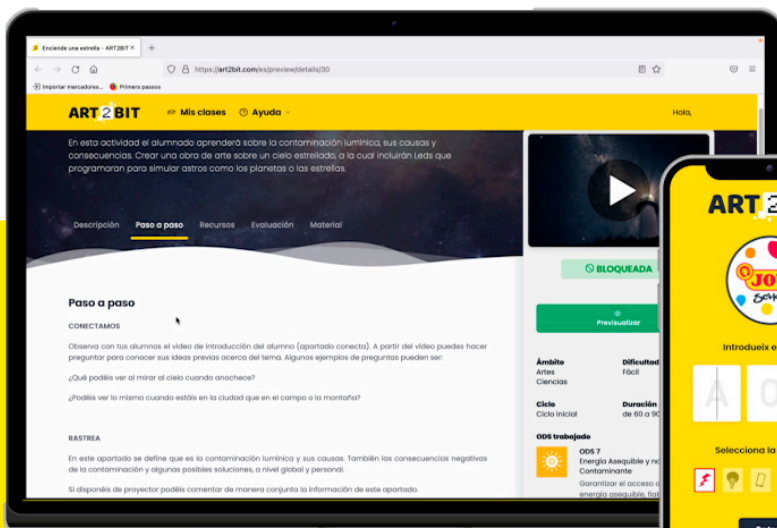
Enciende una estrella - ART2BIT ×
+
https://art2bit.com/es/preview/details/30
Importar marcadores...
Primeros pasos

ART2BIT
Mis clases
Ayuda
Hola,

En esta actividad el alumnado aprenderá sobre la contaminación lumínica, sus causas y consecuencias. Crear una obra de arte sobre un cielo estrellado, a la cual incluirán Leds que programaran para simular astros como los planetas o las estrellas.

Descripción
Paso a paso
Recursos
Evaluación
Material

BLOQUEADA

Previsualizar

Paso a paso

CONECTAMOS

Observa con tus alumnos el vídeo de introducción del alumno (apartado conecta). A partir del vídeo puedes hacer preguntar para conocer sus ideas previas acerca del tema. Algunos ejemplos de preguntas pueden ser:

¿Qué podéis ver al mirar al cielo cuando anochece?

¿Podéis ver lo mismo cuando estáis en la ciudad que en el campo o la montaña?

RASTREA

En este apartado se define que es la contaminación lumínica y sus causas. También las consecuencias negativas de la contaminación y algunas posibles soluciones, a nivel global y personal.

Si disponéis de proyector podéis comentar de manera conjunta la información de este apartado.

Ámbito
Artes
Ciencias

Dificultad
Fácil

Ciclo
Ciclo inicial

Duración
de 60 a 90

ODS trabajado

ODS 7
Energía Asequible y no Contaminante
Garantizar el acceso a energía asequible, fiat

ART2
JO
Introdueix e
A
Selecciona la